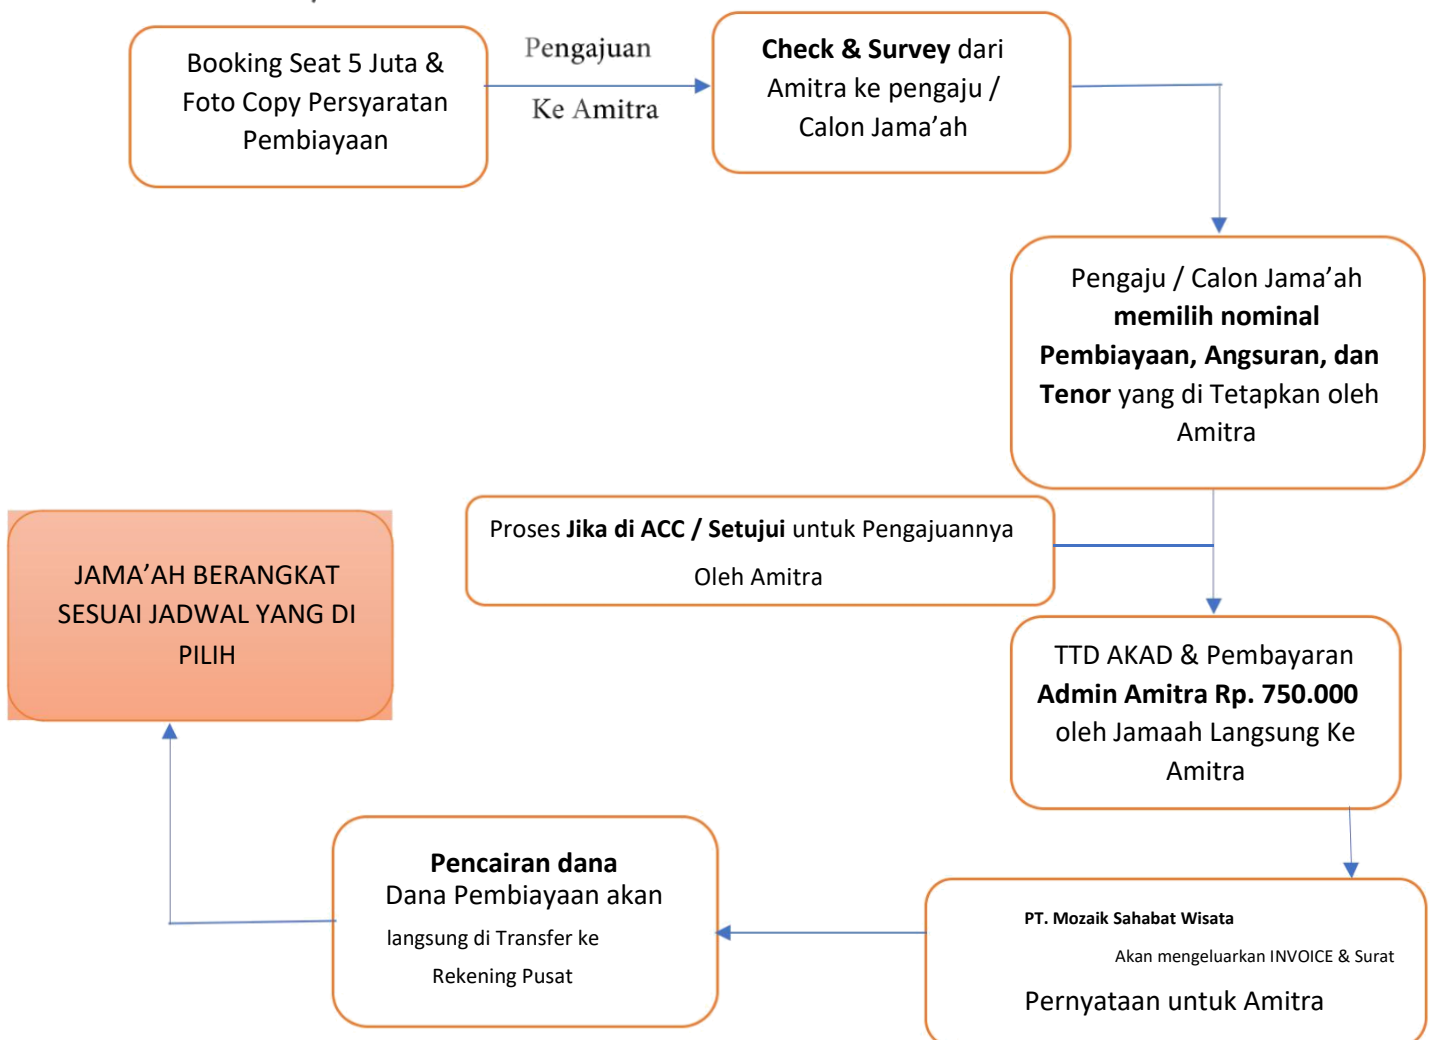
Booking Seat 5 Juta & Foto Copy Persyaratan Pembiayaan

Pengajuan

Ke Amitra

**Check & Survey** dari Amitra ke pengaju / Calon Jama'ah

Pengaju / Calon Jama'ah **memilih nominal Pembiayaan, Angsuran, dan Tenor** yang di Tetapkan oleh Amitra

Proses **Jika di ACC / Setujui** untuk Pengajuannya Oleh Amitra

TTD AKAD & Pembayaran **Admin Amitra Rp. 750.000** oleh Jamaah Langsung Ke Amitra

**PT. Mozaik Sahabat Wisata**

Akan mengeluarkan INVOICE & Surat

Pernyataan untuk Amitra

**Pencairan dana**
Dana Pembiayaan akan

langsung di Transfer ke

Rekening Pusat

JAMA'AH BERANGKAT SESUAI JADWAL YANG DI PILIH